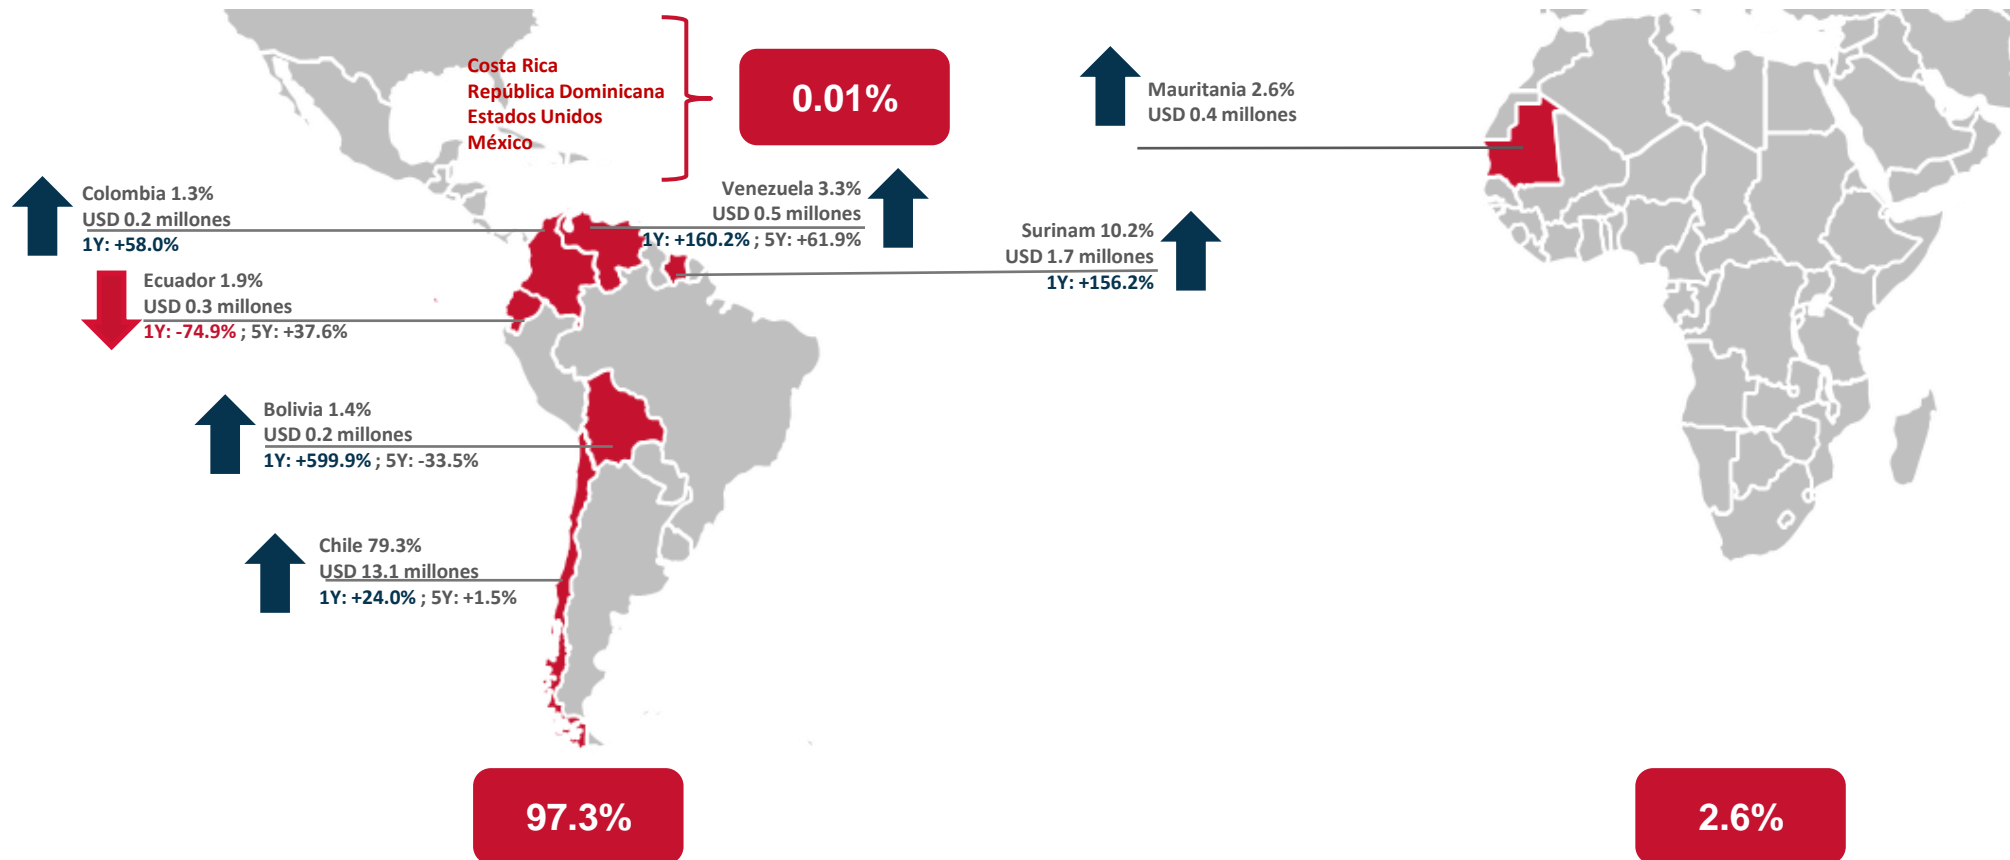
Costa Rica
República Dominicana
Estados Unidos
México

0.01%

Mauritania 2.6%
USD 0.4 millones

Colombia 1.3%
USD 0.2 millones
1Y: +58.0%

Venezuela 3.3%
USD 0.5 millones
1Y: +160.2% ; 5Y: +61.9%

Surinam 10.2%
USD 1.7 millones
1Y: +156.2%

Ecuador 1.9%
USD 0.3 millones
1Y: -74.9% ; 5Y: +37.6%

Bolivia 1.4%
USD 0.2 millones
1Y: +599.9% ; 5Y: -33.5%

Chile 79.3%
USD 13.1 millones
1Y: +24.0% ; 5Y: +1.5%

97.3%

2.6%